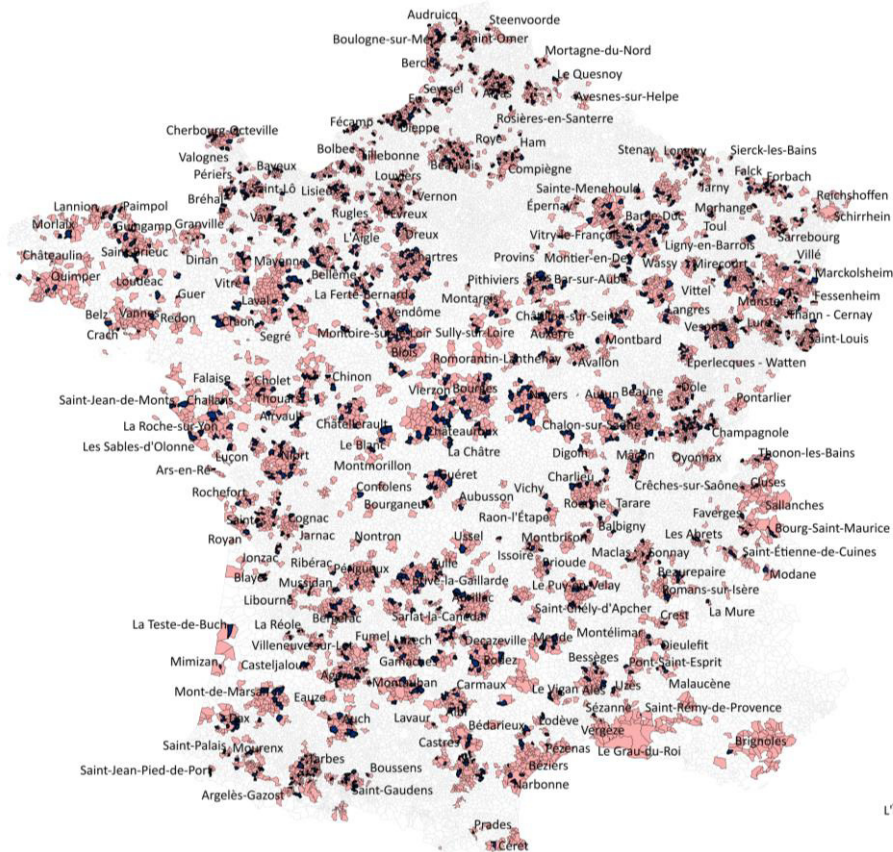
Audruicq
Steenvoorde
Boulogne-sur-Mer
Saint-Omer
Mortagne-du-Nord
Berck
Le Quesnoy
Seyssel
Arras
Avesnes-sur-Helpe
Rosières-en-Santerre
Fécamp
Dieppe
Roye
Ham
Cherbourg-Octeville
Bolbec
Lillebonne
Beauvais
Compiègne
Stenay
Longwy
Sierck-les-Bains
Valognes
Bayeux
Louviers
Falck
Forbach
Périers
Saint-Lô
Lisieux
Vernon
Sainte-Menehould
Jarny
Reichshoffen
Bréhal
Vire
Rugles
Évreux
Épernay
Morhange
Schirrhein
Lannion
Paimpol
Granville
L'Aigle
Dreux
Vitry-le-François
Bar-le-Duc
Toul
Morlaix
Guingamp
Saint-Brieuc
Ligny-en-Barrois
Sarrebourg
Châteaulin
Dinan
Mayenne
Chartres
Provins
Montier-en-Der
Wassy
Mirecourt
Villé
Quimper
Loudéac
Vitré
Bellême
Pithiviers
Sens
Bar-sur-Aube
Marckolsheim
Guer
Laval
La Ferté-Bernard
Montargis
Vittel
Fessenheim
Belz
Vannes
Redon
Chinon
Vendôme
Châtillon-sur-Seine
Langres
Munster
Thann - Cernay
Crach
Segré
Montoire-sur-le-Loir
Sully-sur-Loire
Auxerre
Montbard
Vesoul
Lure
Saint-Louis
Blois
Romorantin-Lanthenay
Avallon
Éperlecques - Watten
Falaise
Cholet
Chinon
Vierzon
Bourges
Nevers
Autun
Beaune
Dole
Saint-Jean-de-Monts
Challans
Thouars
Airvault
Pontarlier
La Roche-sur-Yon
Châtellerault
Châteauroux
Chalon-sur-Saône
Champagnole
Les Sables-d'Olonne
Luçon
Niort
Le Blanc
La Châtre
Digoin
Mâcon
Oyonnax
Thonon-les-Bains
Ars-en-Ré
Montmorillon
Guéret
Charlieu
Rochefort
Confolens
Aubusson
Vichy
Roanne
Tarare
Crêches-sur-Saône
Cluses
Saintes
Cognac
Bourganeuf
Raon-l'Étape
Balbigny
Faverges
Sallanches
Royan
Jarnac
Nontron
Ussel
Montbrison
Les Abrets
Bourg-Saint-Maurice
Jonzac
Ribérac
Périgueux
Tulle
Issoire
Brioude
Maclas
Sonnay
Saint-Étienne-de-Cuines
Blaye
Mussidan
Brive-la-Gaillarde
Le Puy-en-Velay
Beaurepaire
Modane
Libourne
Sarlat-la-Canéda
Aurillac
Romans-sur-Isère
La Teste-de-Buch
La Réole
Bergerac
Saint-Chély-d'Apcher
Crest
La Mure
Villeneuve-sur-Lot
Fumel
Figeac
Decazeville
Mende
Montélimar
Dieulefit
Mimizan
Casteljaloux
Gramat
Rodez
Bessèges
Pont-Saint-Esprit
Mont-de-Marsan
Eauze
Agen
Montauban
Carmaux
Le Vigan
Alès
Uzès
Malaucène
Dax
Auch
Lavaur
Albi
Lodève
Sézanne
Saint-Rémy-de-Provence
Saint-Palais
Mourenx
Castres
Bédarieux
Vergèze
Brignoles
Saint-Jean-Pied-de-Port
Tarbes
Boussens
Pézenas
Béziers
Le Grau-du-Roi
Argelès-Gazost
Saint-Gaudens
Narbonne
Prades
Céret
L'